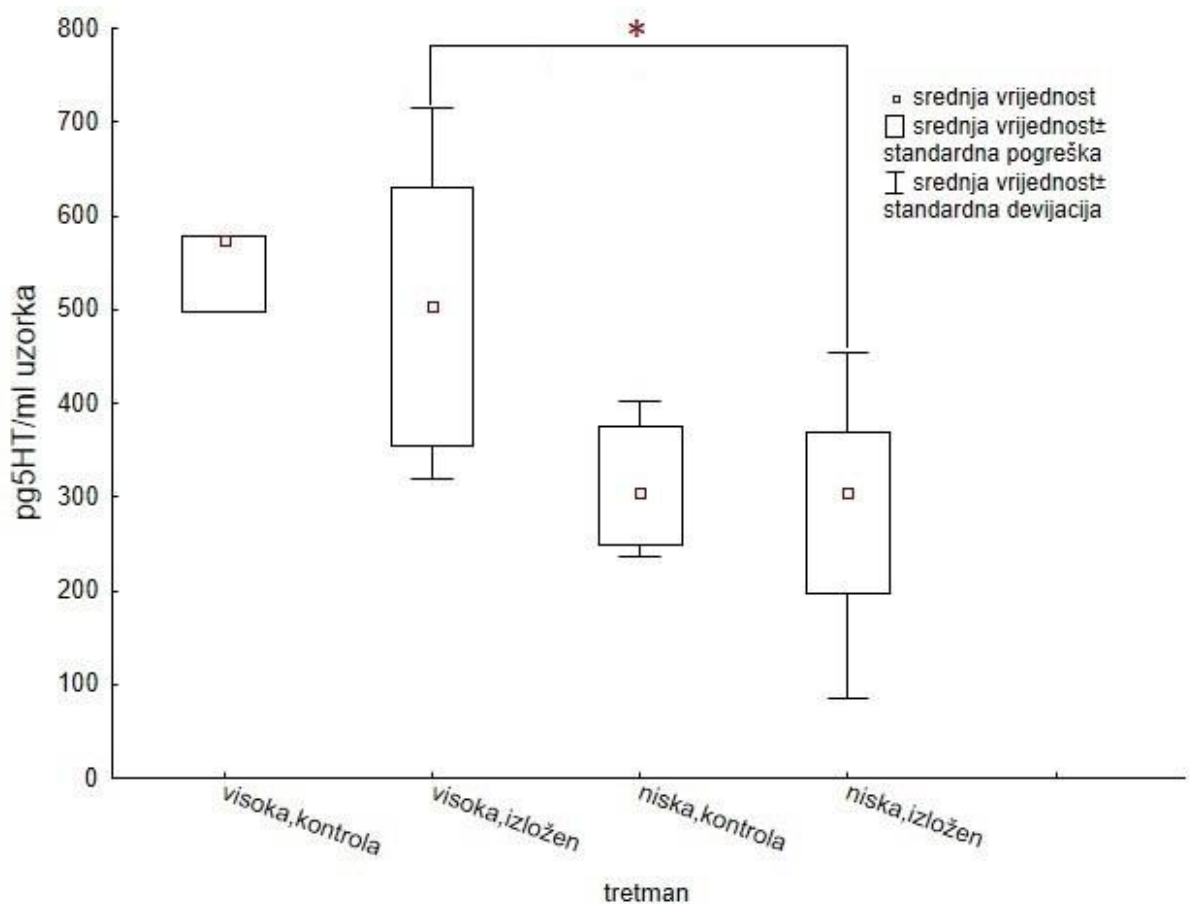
800
700
600
500
400
300
200
100
0

pg5HT/ml uzorka

*

srednja vrijednost
srednja vrijednost± standardna pogreška
srednja vrijednost± standardna devijacija

visoka,kontrola
visoka,izložen
niska,kontrola
niska,izložen

tretman